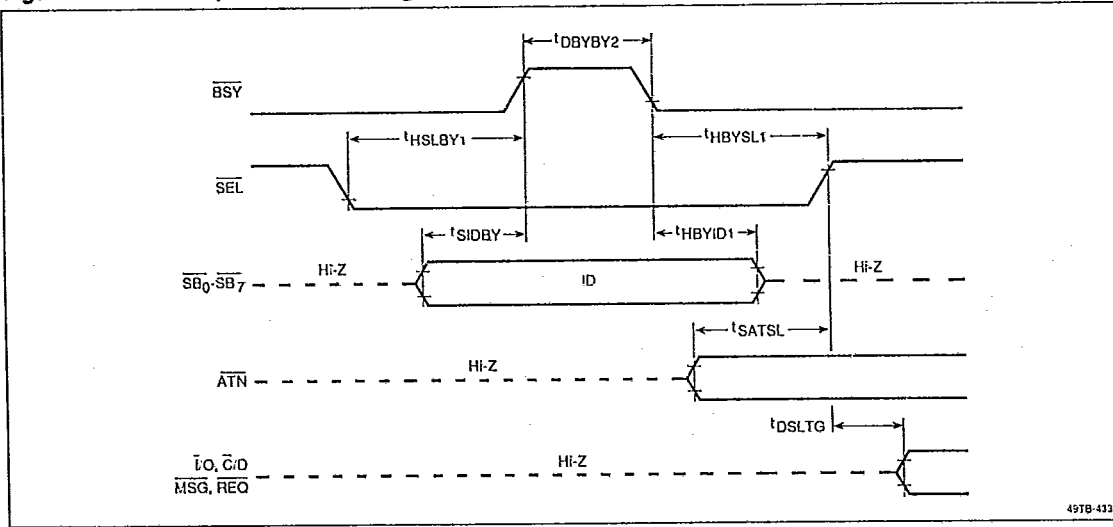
$t_{DBYBY2}$

$\overline{BSY}$

$t_{HSLBY1}$

$t_{HBYSL1}$

$\overline{SEL}$

$t_{SIDBY}$

$t_{HBYID1}$

$\overline{SB_0}$-$\overline{SB_7}$ Hi-Z ID Hi-Z

$t_{SATSL}$

$\overline{ATN}$ Hi-Z

$t_{DSLTG}$

$\overline{I}/O$, $\overline{C}/D$ $\overline{MSG}$, $\overline{REQ}$ Hi-Z

49TB-433